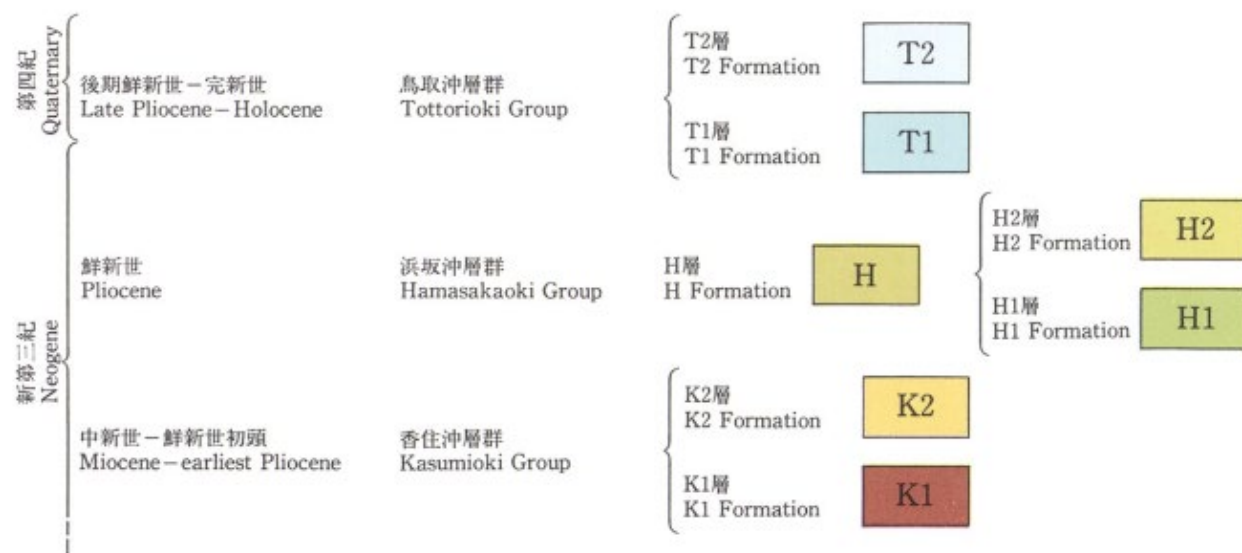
第四紀
Quaternary

後期鮮新世－完新世
Late Pliocene－Holocene

鳥取沖層群
Tottorioki Group

T2層
T2 Formation

T2

T1層
T1 Formation

T1

新第三紀
Neogene

鮮新世
Pliocene

浜坂沖層群
Hamasakaoki Group

H層
H Formation

H

H2層
H2 Formation

H2

H1層
H1 Formation

H1

中新世－鮮新世初頭
Miocene－earliest Pliocene

香住沖層群
Kasumioki Group

K2層
K2 Formation

K2

K1層
K1 Formation

K1